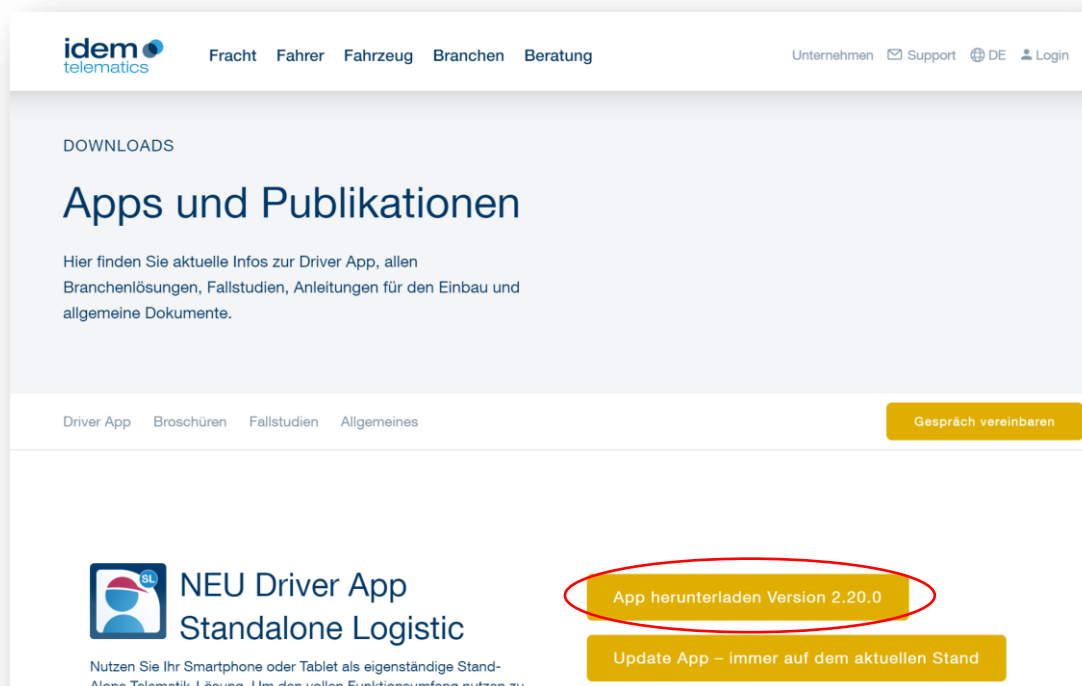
idem telematics

Fracht Fahrer Fahrzeug Branchen Beratung

Unternehmen Support DE Login

DOWNLOADS

Apps und Publikationen

Hier finden Sie aktuelle Infos zur Driver App, allen Branchenlösungen, Fallstudien, Anleitungen für den Einbau und allgemeine Dokumente.

Driver App Broschüren Fallstudien Allgemeines

Gespräch vereinbaren

SL

NEU Driver App Standalone Logistic

Nutzen Sie Ihr Smartphone oder Tablet als eigenständige Stand-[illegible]

App herunterladen Version 2.20.0

Update App – immer auf dem aktuellen Stand